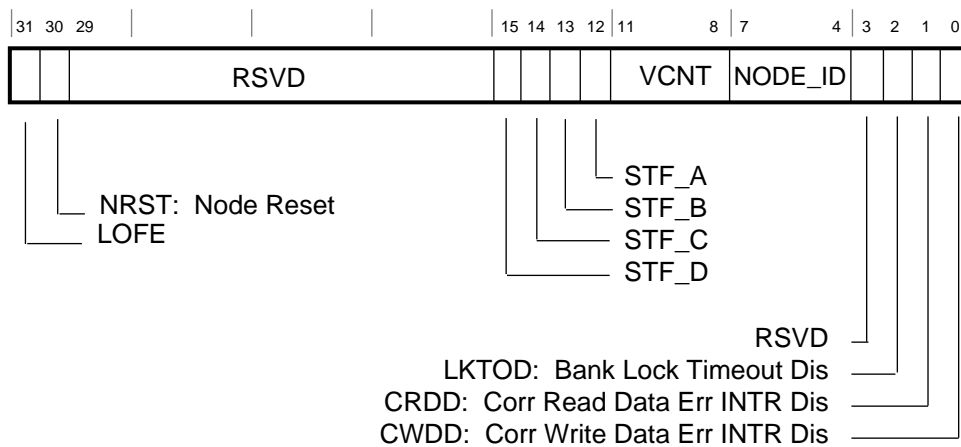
31 30 29 15 14 13 12 11 8 7 4 3 2 1 0

RSVD VCNT NODE_ID

STF_A
NRST: Node Reset
STF_B
LOFE
STF_C
STF_D

RSVD
LKTOD: Bank Lock Timeout Dis
CRDD: Corr Read Data Err INTR Dis
CWDD: Corr Write Data Err INTR Dis